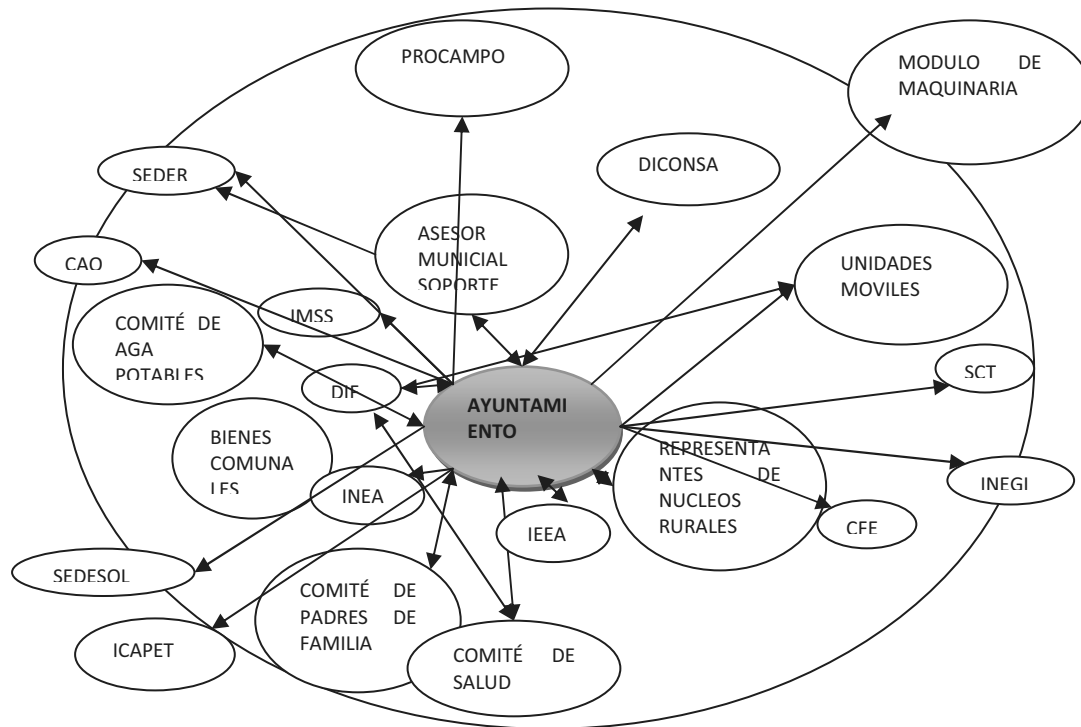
PROCAMPO

MODULO DE MAQUINARIA

SEDER

DICONSA

ASESOR MUNICIAL SOPORTE

CAO

UNIDADES MOVILES

COMITÉ DE AGA POTABLES

IMSS

DIF

SCT

AYUNTAMIENTO

BIENES COMUNALES

REPRESENTANTES DE NUCLEOS RURALES

INEGI

INEA

CFE

IEEA

SEDESOL

COMITÉ DE PADRES DE FAMILIA

ICAPET

COMITÉ DE SALUD